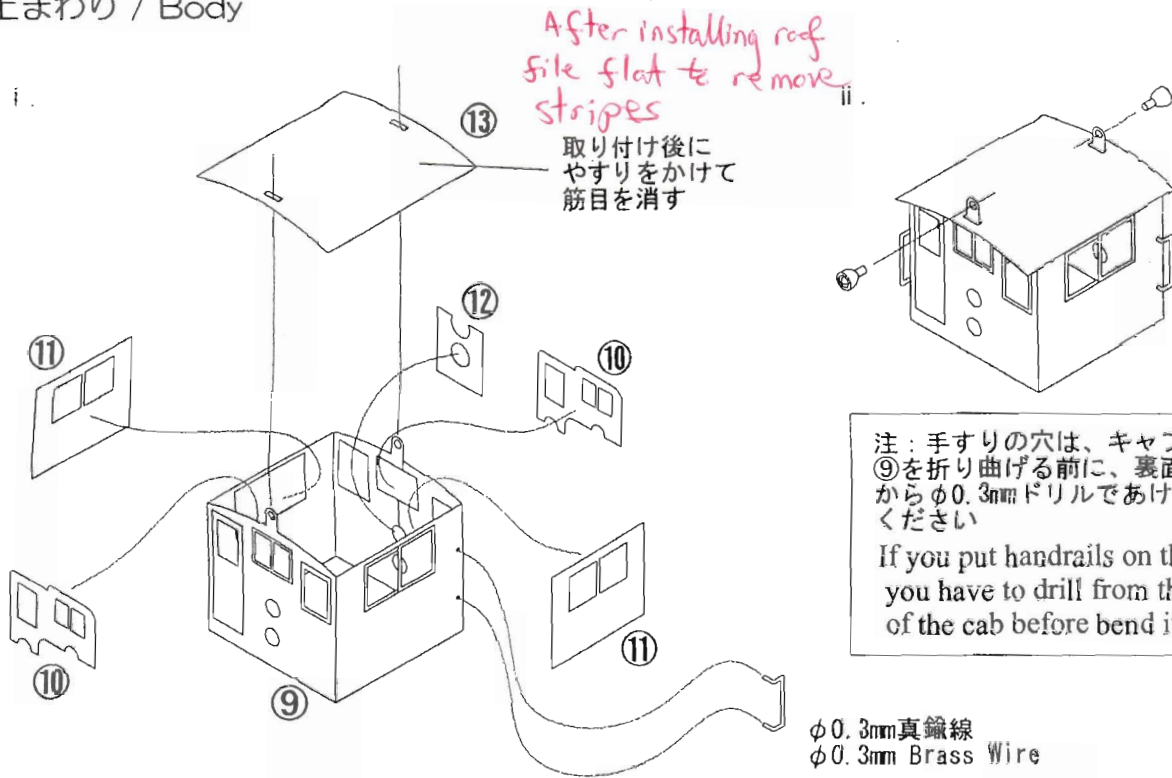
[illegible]まわり / Body

After installing roof file flat to remove stripes

i.

ii.

⑬

取り付け後に
やすりをかけて
筋目を消す

⑫

⑪

⑩

注：手すりの穴は、キャブ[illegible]
⑨を折り曲げる前に、裏面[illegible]
から$\phi$0.3mmドリルであけ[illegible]
ください

If you put handrails on th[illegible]
you have to drill from th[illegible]
of the cab before bend i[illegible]

⑩

⑨

⑪

$\phi$0.3mm真鍮線
$\phi$0.3mm Brass Wire